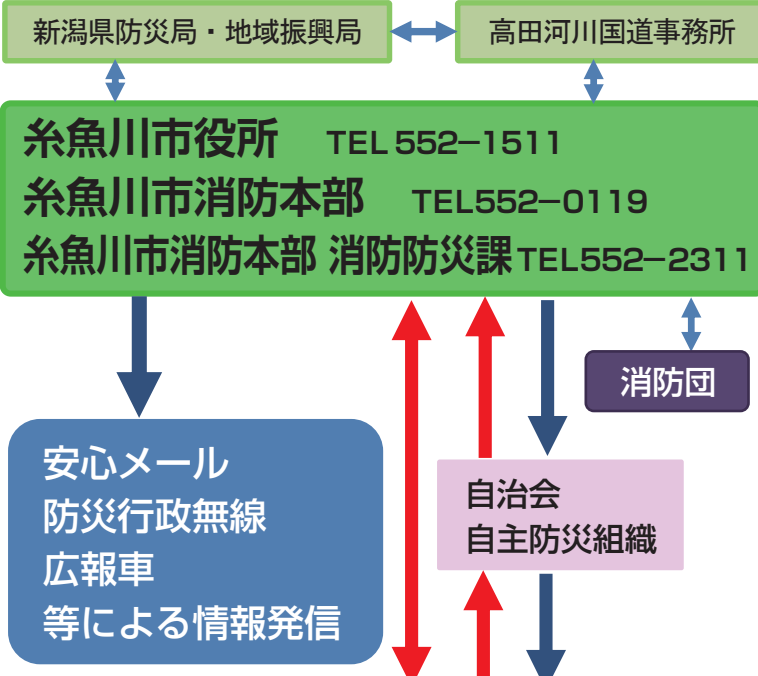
新潟県防災局・地域振興局

高田河川国道事務所

糸魚川市役所 TEL 552−1511
糸魚川市消防本部 TEL552−0119
糸魚川市消防本部 消防防災課 TEL552−2311

消防団

安心メール
防災行政無線
広報車
等による情報発信

自治会
自主防災組織